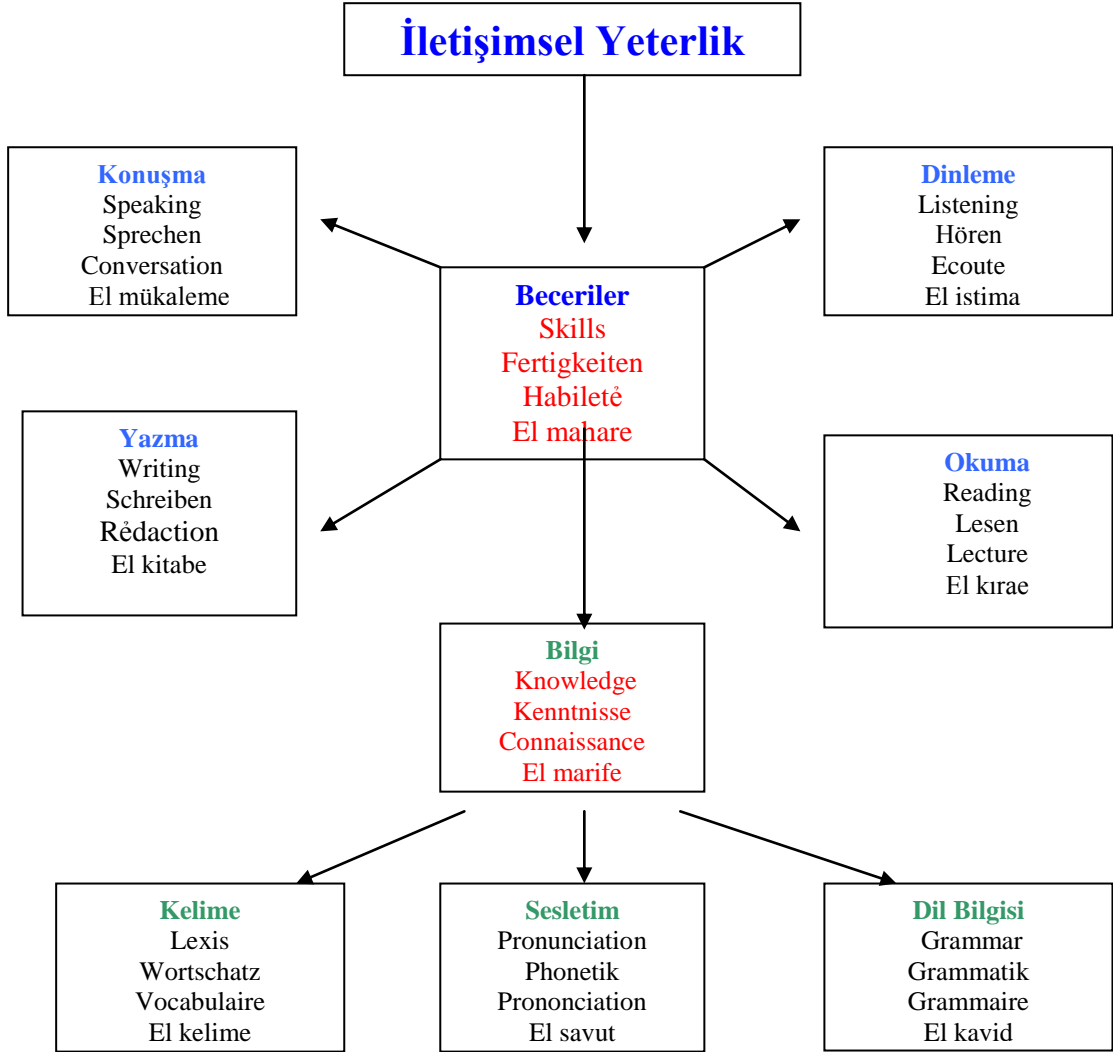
İletişimsel Yeterlik

Konuşma
Speaking
Sprechen
Conversation
El mükaleme

Dinleme
Listening
Hören
Ecoute
El istima

Beceriler
Skills
Fertigkeiten
Habiletẻ
El mahare

Yazma
Writing
Schreiben
Rẻdaction
El kitabe

Okuma
Reading
Lesen
Lecture
El kırae

Bilgi
Knowledge
Kenntnisse
Connaissance
El marife

Kelime
Lexis
Wortschatz
Vocabulaire
El kelime

Sesletim
Pronunciation
Phonetik
Prononciation
El savut

Dil Bilgisi
Grammar
Grammatik
Grammaire
El kavid